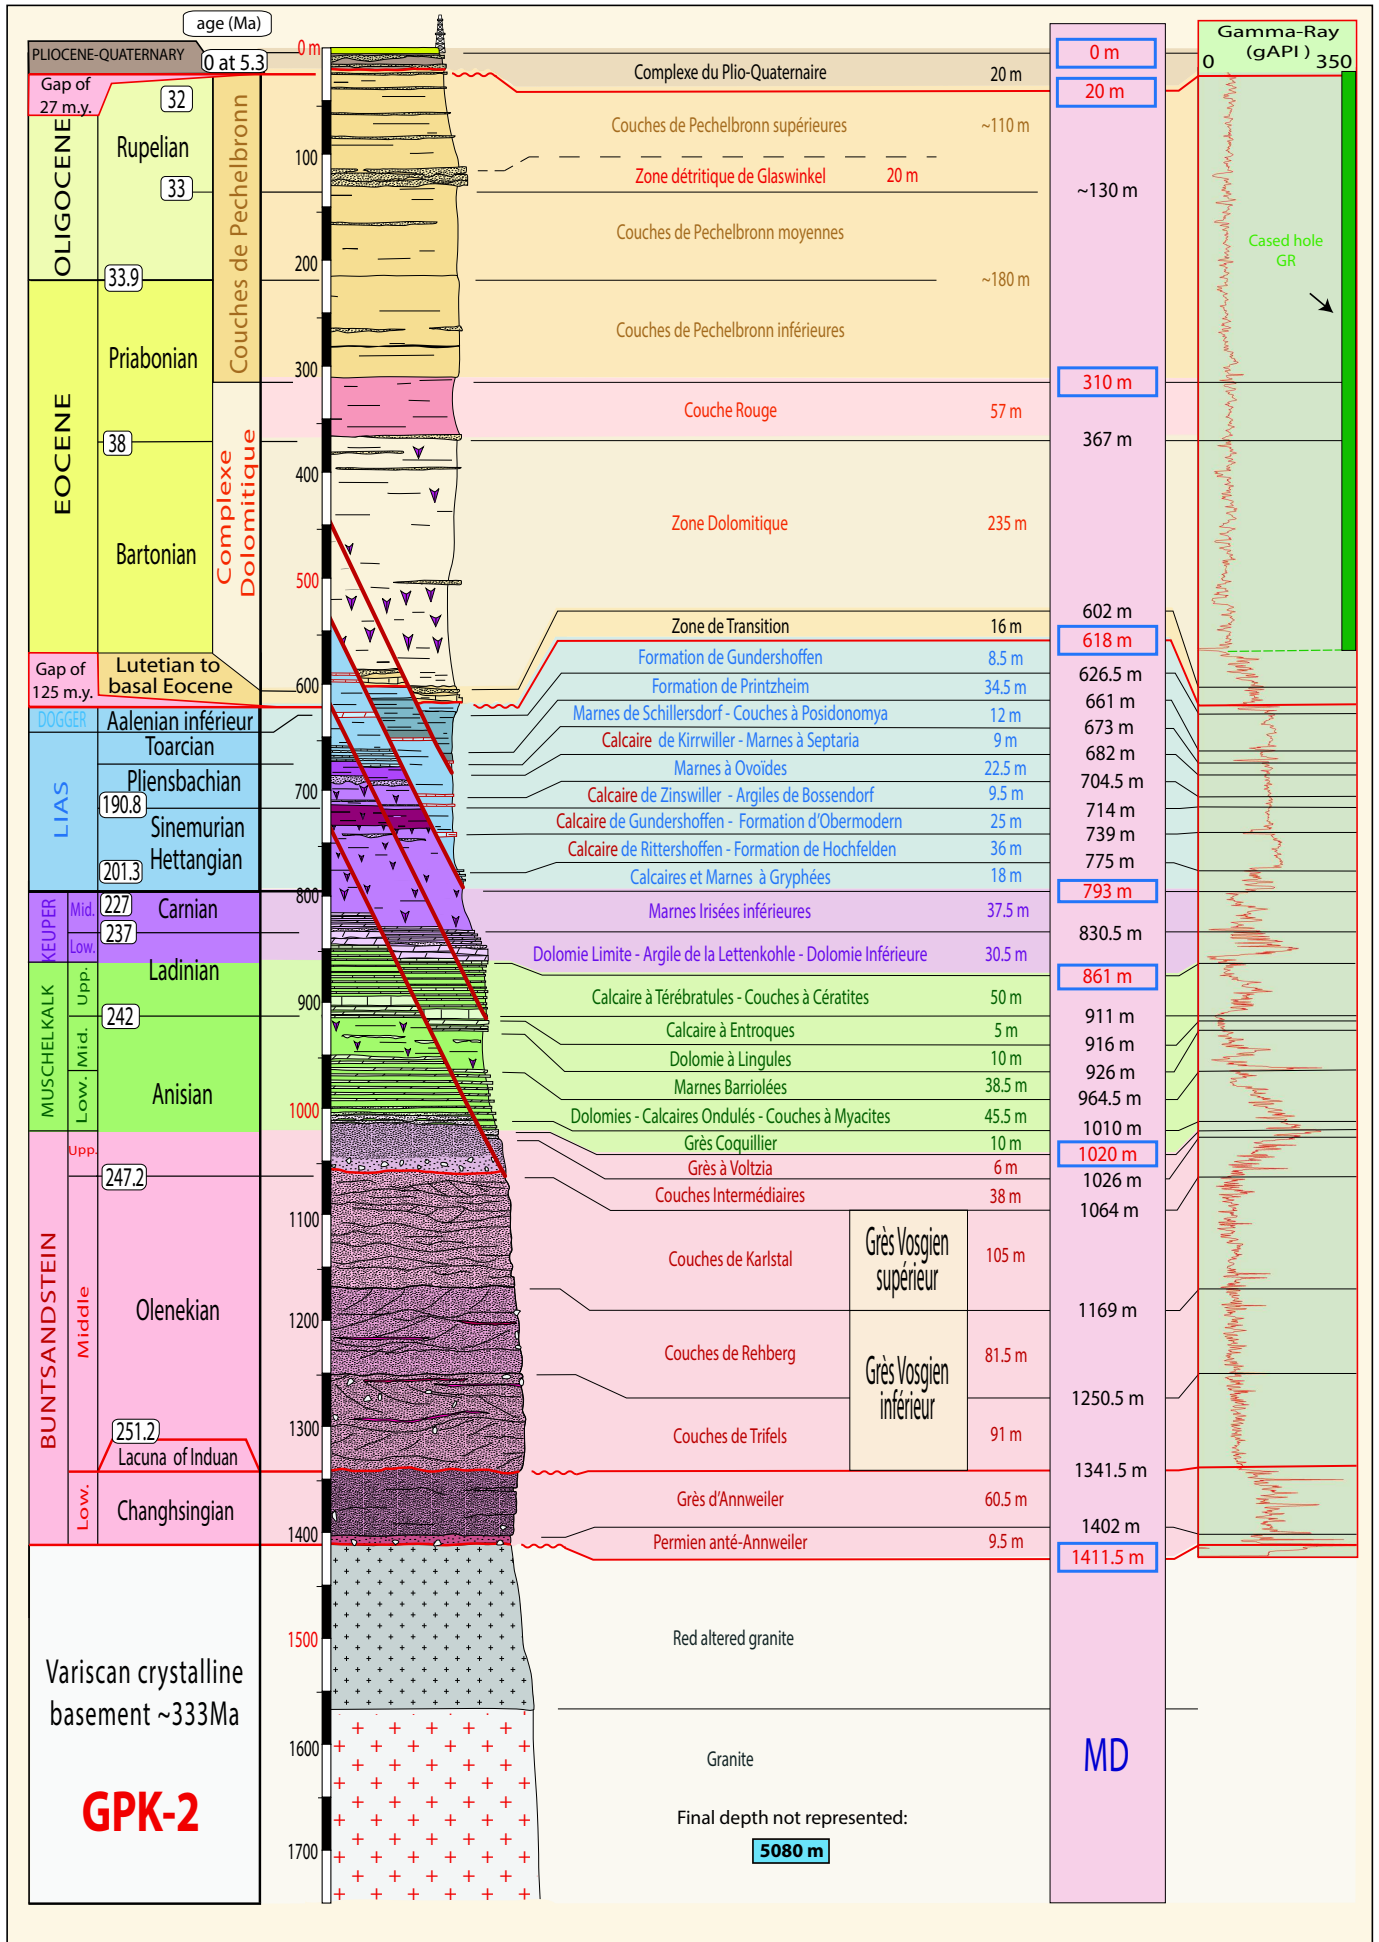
age (Ma)
PLIOCENE-QUATERNARY
0 at 5.3
Gap of 27 m.y.
32
OLIGOCENE
Rupelian
33
33.9
Couches de Pechelbronn
EOCENE
Priabonian
38
Bartonian
Complexe Dolomitique
Gap of 125 m.y.
Lutetian to basal Eocene
DOGGER
Aalenian inférieur
Toarcian
LIAS
Pliensbachian
190.8
Sinemurian
201.3
Hettangian
KEUPER
Mid.
227
Carnian
Low.
237
Ladinian
MUSCHELKALK
Upp.
242
Mid.
Low.
Anisian
BUNTSANDSTEIN
Upp.
247.2
Middle
Olenekian
251.2
Lacuna of Induan
Low.
Changhsingian
Variscan crystalline basement ~333Ma
GPK-2

0 m
100
200
300
400
500
600
700
800
900
1000
1100
1200
1300
1400
1500
1600
1700

Complexe du Plio-Quaternaire 20 m
Couches de Pechelbronn supérieures ~110 m
Zone détritique de Glaswinkel 20 m
Couches de Pechelbronn moyennes
~180 m
Couches de Pechelbronn inférieures
Couche Rouge 57 m
Zone Dolomitique 235 m
Zone de Transition 16 m
Formation de Gundershoffen 8.5 m
Formation de Printzheim 34.5 m
Marnes de Schillersdorf - Couches à Posidonomya 12 m
Calcaire de Kirrwiller - Marnes à Septaria 9 m
Marnes à Ovoïdes 22.5 m
Calcaire de Zinswiller - Argiles de Bossendorf 9.5 m
Calcaire de Gundershoffen - Formation d'Obermodern 25 m
Calcaire de Rittershoffen - Formation de Hochfelden 36 m
Calcaires et Marnes à Gryphées 18 m
Marnes Irisées inférieures 37.5 m
Dolomie Limite - Argile de la Lettenkohle - Dolomie Inférieure 30.5 m
Calcaire à Térébratules - Couches à Cératites 50 m
Calcaire à Entroques 5 m
Dolomie à Lingules 10 m
Marnes Barriolées 38.5 m
Dolomies - Calcaires Ondulés - Couches à Myacites 45.5 m
Grès Coquillier 10 m
Grès à Voltzia 6 m
Couches Intermédiaires 38 m
Couches de Karlstal
Grès Vosgien supérieur
105 m
Couches de Rehberg
Grès Vosgien inférieur
81.5 m
Couches de Trifels 91 m
Grès d'Annweiler 60.5 m
Permien anté-Annweiler 9.5 m
Red altered granite
Granite
Final depth not represented:
5080 m

0 m
20 m
~130 m
310 m
367 m
602 m
618 m
626.5 m
661 m
673 m
682 m
704.5 m
714 m
739 m
775 m
793 m
830.5 m
861 m
911 m
916 m
926 m
964.5 m
1010 m
1020 m
1026 m
1064 m
1169 m
1250.5 m
1341.5 m
1402 m
1411.5 m
MD

Gamma-Ray (gAPI)
0
350
Cased hole GR